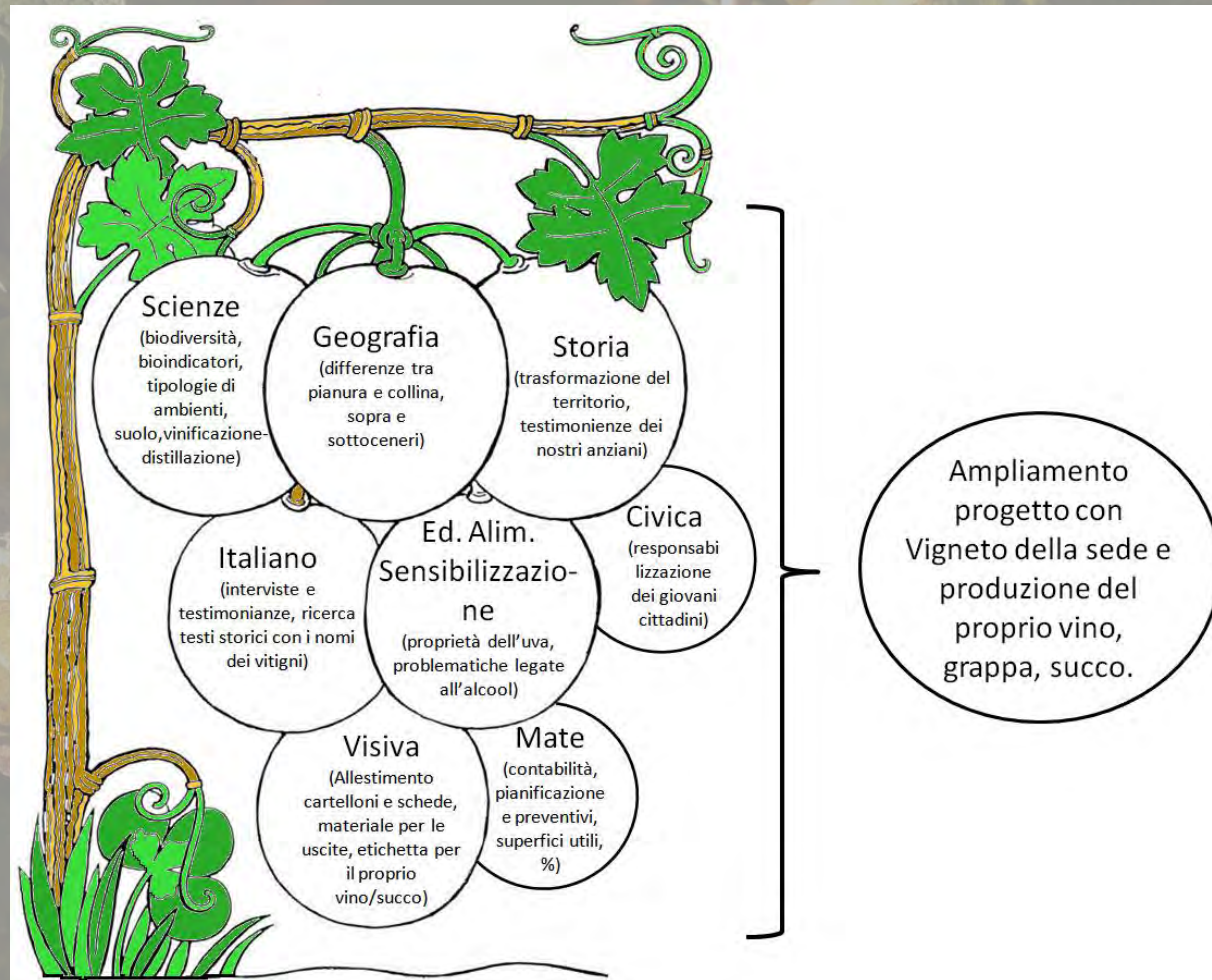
Scienze
(biodiversità, bioindicatori, tipologie di ambienti, suolo,vinificazione-distillazione)

Geografia
(differenze tra pianura e collina, sopra e sottoceneri)

Storia
(trasformazione del territorio, testimonienze dei nostri anziani)

Civica
(responsabilizzazione dei giovani cittadini)

Italiano
(interviste e testimonianze, ricerca testi storici con i nomi dei vitigni)

Ed. Alim. Sensibilizzazione
(proprietà dell'uva, problematiche legate all'alcool)

Visiva
(Allestimento cartelloni e schede, materiale per le uscite, etichetta per il proprio vino/succo)

Mate
(contabilità, pianificazione e preventivi, superfici utili, %)

Ampliamento progetto con Vigneto della sede e produzione del proprio vino, grappa, succo.